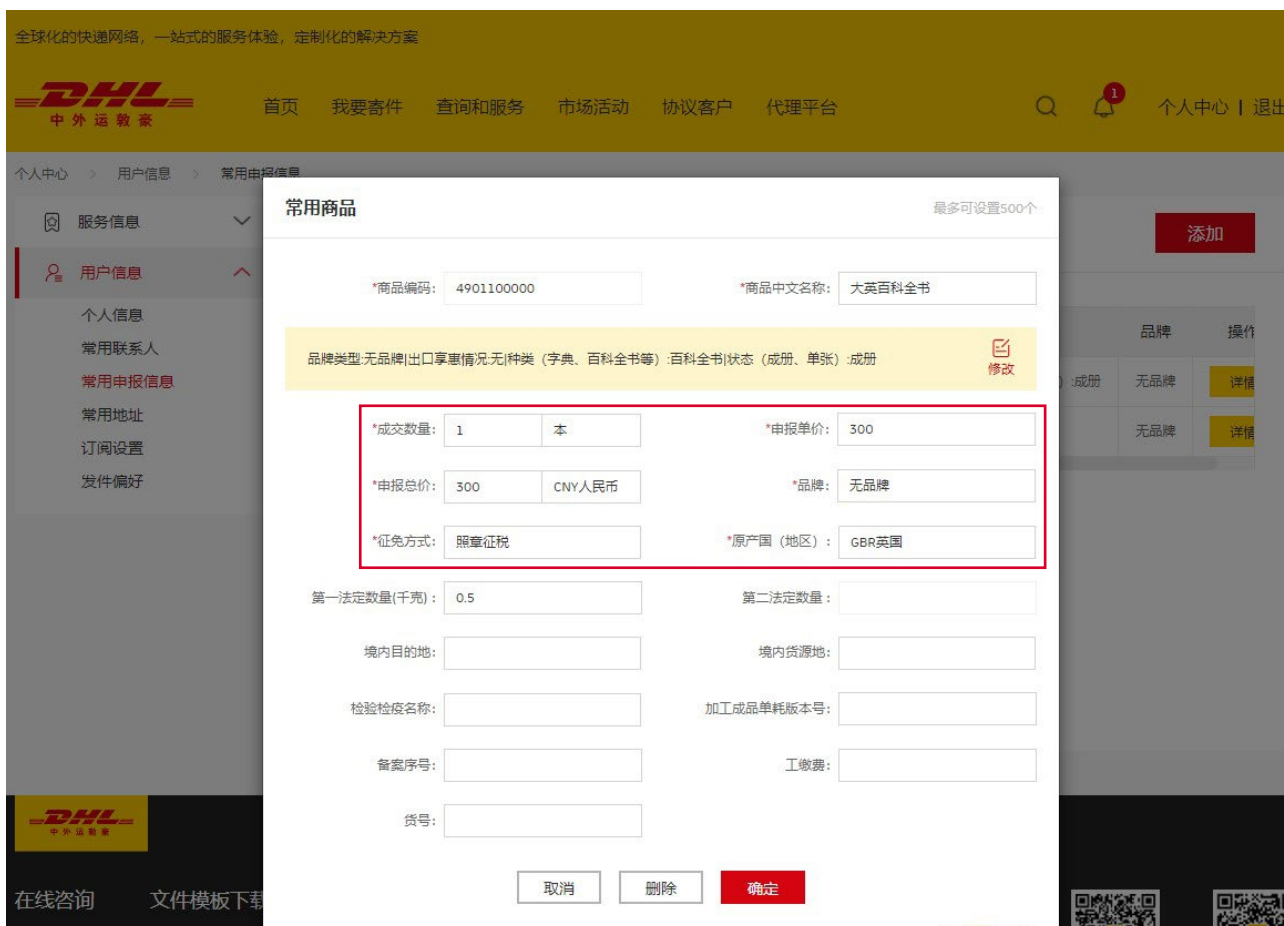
全球化的快递网络，一站式的服务体验，定制化的解决方案

DHL
中外运敦豪

首页 我要寄件 查询和服务 市场活动 协议客户 代理平台

1

个人中心 | 退出

个人中心 > 用户信息 > 常用申报信息

服务信息

用户信息

个人信息
常用联系人
常用申报信息
常用地址
订阅设置
发件偏好

添加

品牌 操作
):成册 无品牌 详情
无品牌 详情

常用商品

最多可设置500个

*商品编码: 4901100000

*商品中文名称: 大英百科全书

品牌类型:无品牌|出口享惠情况:无|种类（字典、百科全书等）:百科全书|状态（成册、单张）:成册

修改

*成交数量: 1 本

*申报单价: 300

*申报总价: 300 CNY人民币

*品牌: 无品牌

*征免方式: 照章征税

*原产国（地区）: GBR英国

第一法定数量(千克): 0.5

第二法定数量:

境内目的地:

境内货源地:

检验检疫名称:

加工成品单耗版本号:

备案序号:

工缴费:

货号:

取消 删除 确定

DHL
中外运敦豪

在线咨询 文件模板下载